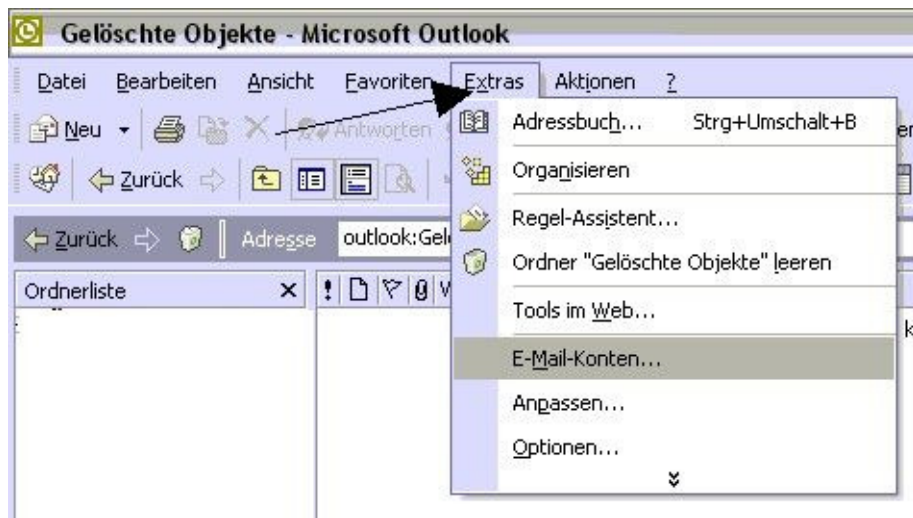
Gelöschte Objekte - Microsoft Outlook

Datei Bearbeiten Ansicht Favoriten Extras Aktionen ?

Neu Antworten

Zurück

Zurück Adresse outlook:Gel

Ordnerliste

Adressbuch... Strg+Umschalt+B

Organisieren

Regel-Assistent...

Ordner "Gelöschte Objekte" leeren

Tools im Web...

E-Mail-Konten...

Anpassen...

Optionen...